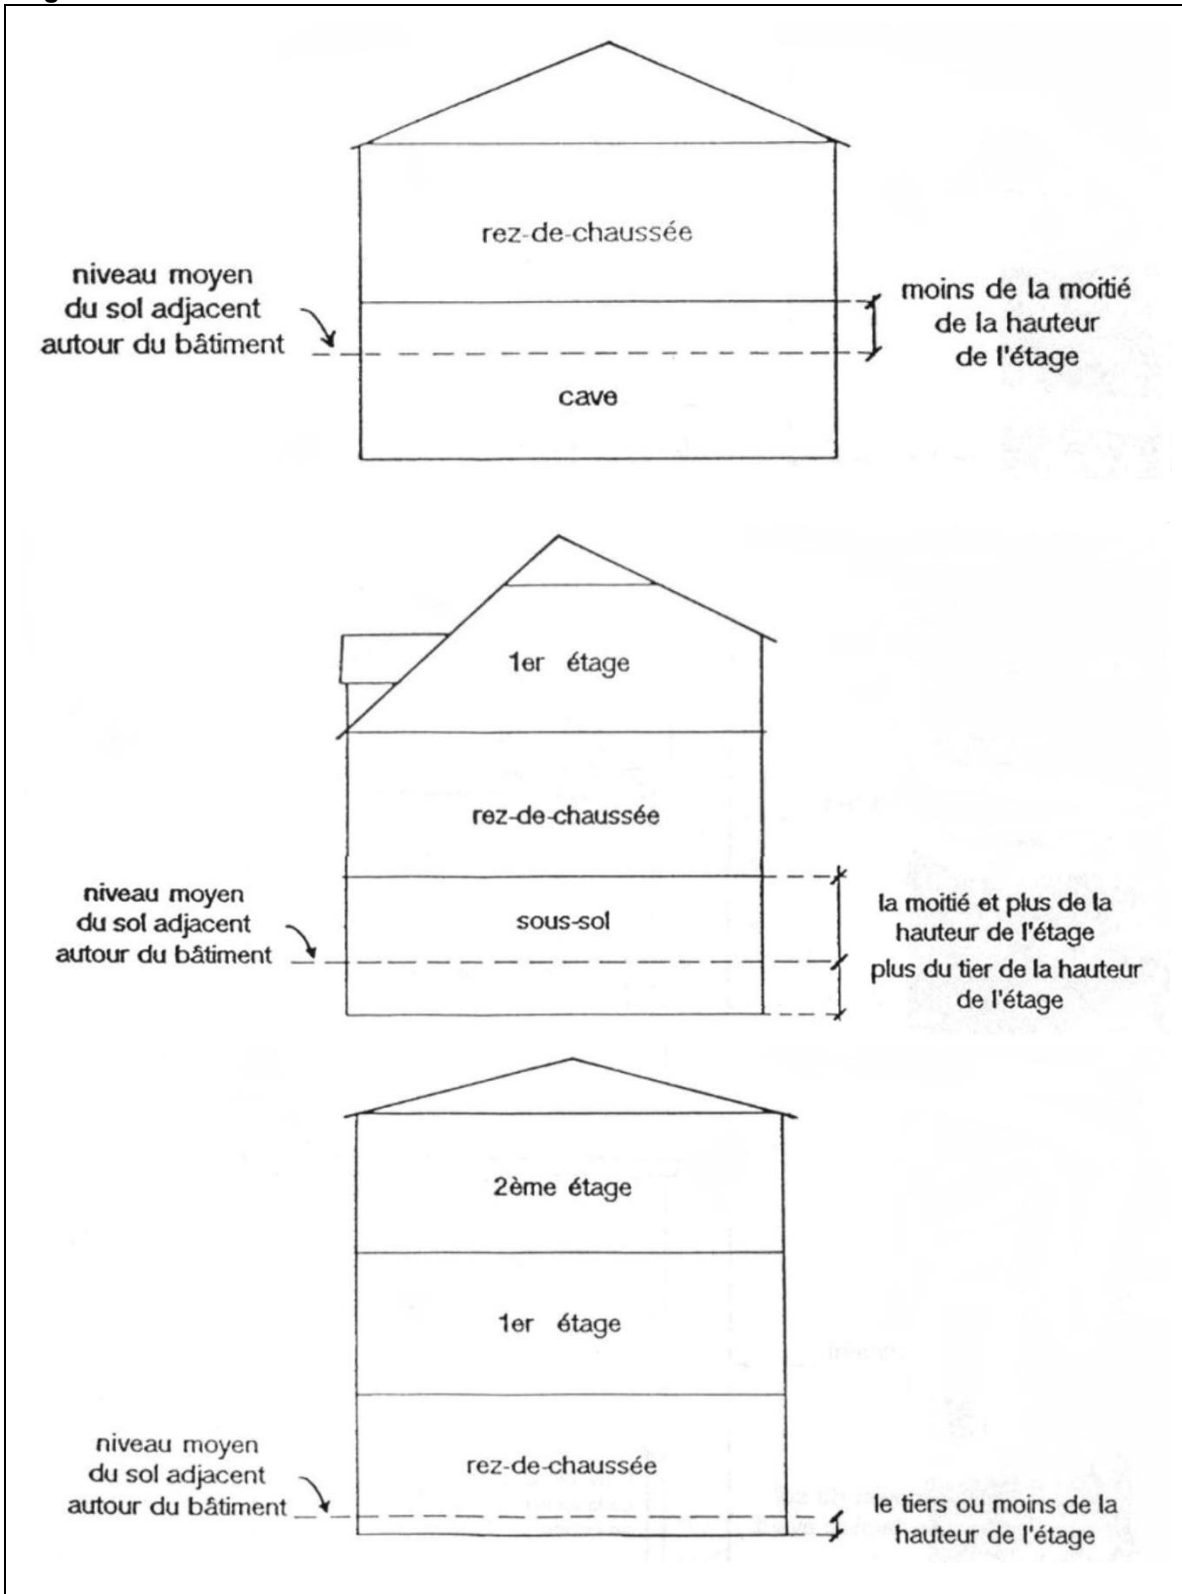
rez-de-chaussée

niveau moyen du sol adjacent autour du bâtiment

moins de la moitié de la hauteur de l'étage

cave

1er étage

rez-de-chaussée

niveau moyen du sol adjacent autour du bâtiment

sous-sol

la moitié et plus de la hauteur de l'étage

plus du tier de la hauteur de l'étage

2ème étage

1er étage

niveau moyen du sol adjacent autour du bâtiment

rez-de-chaussée

le tiers ou moins de la hauteur de l'étage